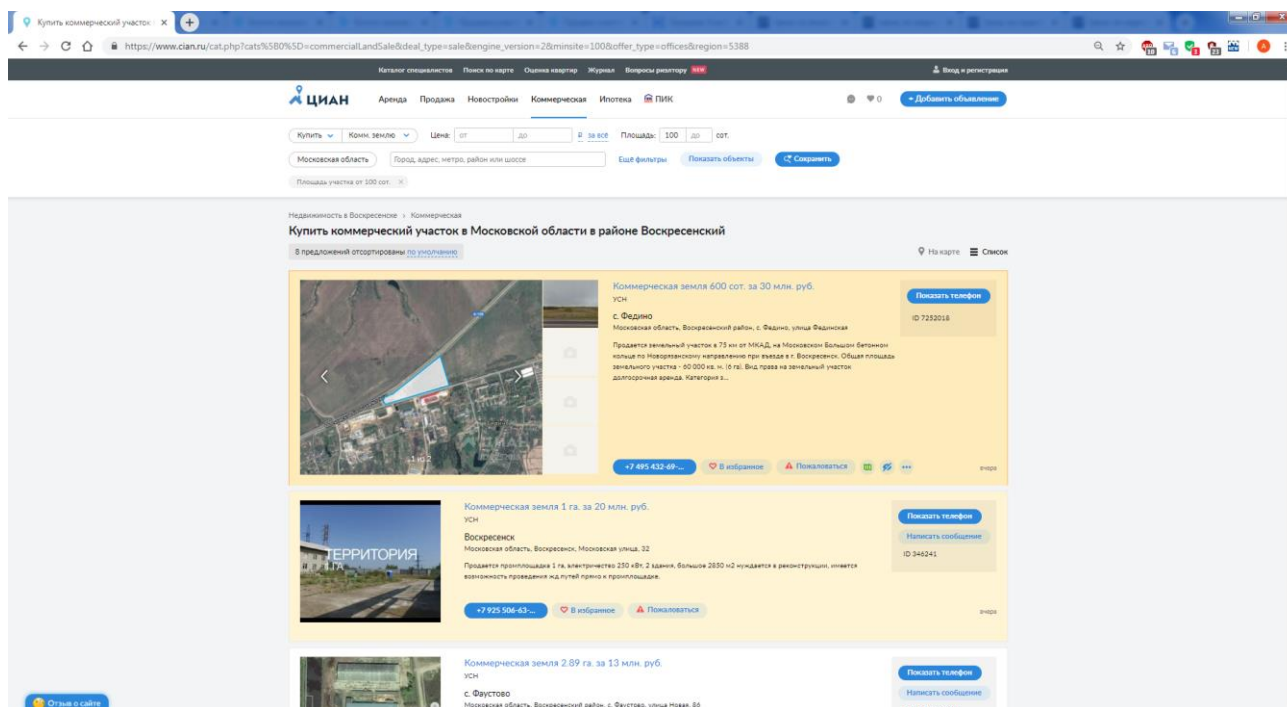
Купить коммерческий участок ×

https://www.cian.ru/cat.php?cats%5B0%5D=commercialLandSale&deal_type=sale&engine_version=2&minsite=100&offer_type=offices&region=5388

Каталог специалистов Поиск по карте Оценка квартир Журнал Вопросы риэлтору NEW

Вход и регистрация

ЦИАН Аренда Продажа Новостройки Коммерческая Ипотека ПИК

0

+ Добавить объявление

Купить Комм. землю Цена: от до ₽ за всё Площадь: 100 до сот.

Московская область Город, адрес, метро, район или шоссе Еще фильтры Показать объекты Сохранить

Площадь участка от 100 сот. ×

Недвижимость в Воскресенске › Коммерческая

Купить коммерческий участок в Московской области в районе Воскресенский

8 предложений отсортированы по умолчанию

На карте Список

Коммерческая земля 600 сот. за 30 млн. руб.

УСН

с. Федино

Московская область, Воскресенский район, с. Федино, улица Фединская

Продается земельный участок в 75 км от МКАД, на Московском Большом бетонном кольце по Новорязанскому направлению при въезде в г. Воскресенск. Общая площадь земельного участка - 60 000 кв. м. (6 га). Вид права на земельный участок долгосрочная аренда. Категория з...

Показать телефон

ID 7252016

1 из 2

+7 495 432-69-...

В избранное

Пожаловаться

вчера

Коммерческая земля 1 га. за 20 млн. руб.

УСН

Воскресенск

Московская область, Воскресенск, Московская улица, 32

Продается промплощадка 1 га, электричество 250 кВт, 2 здания, большое 2850 м2 нуждается в реконструкции, имеется возможность проведения ж.д.путей прямо к промплощадке.

ТЕРРИТОРИЯ

Показать телефон

Написать сообщение

ID 346241

+7 925 506-63-...

В избранное

Пожаловаться

вчера

Коммерческая земля 2.89 га. за 13 млн. руб.

УСН

с. Фаустово

Московская область, Воскресенский район, с. Фаустово, улица Новая, 86

Показать телефон

Написать сообщение

Отзыв о сайте